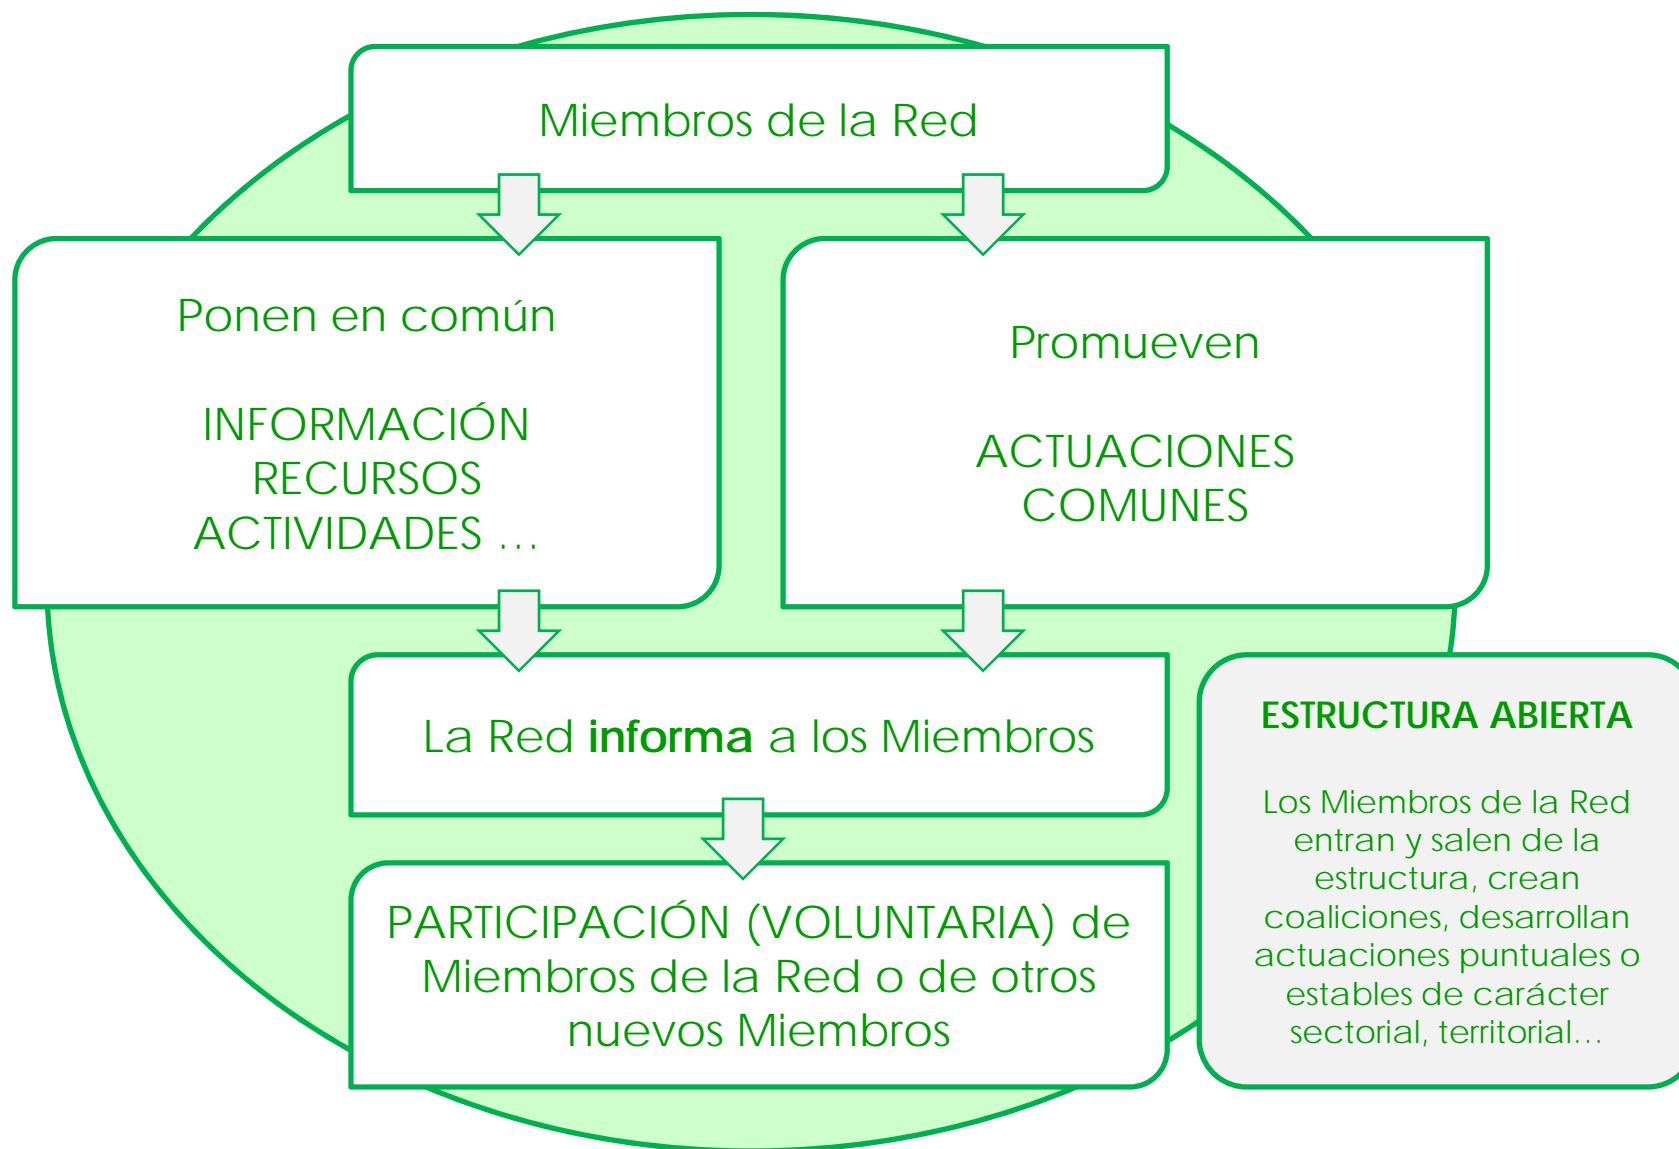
Miembros de la Red

Ponen en común

INFORMACIÓN
RECURSOS
ACTIVIDADES …

Promueven

ACTUACIONES
COMUNES

La Red **informa** a los Miembros

PARTICIPACIÓN (VOLUNTARIA) de Miembros de la Red o de otros nuevos Miembros

ESTRUCTURA ABIERTA

Los Miembros de la Red entran y salen de la estructura, crean coaliciones, desarrollan actuaciones puntuales o estables de carácter sectorial, territorial…